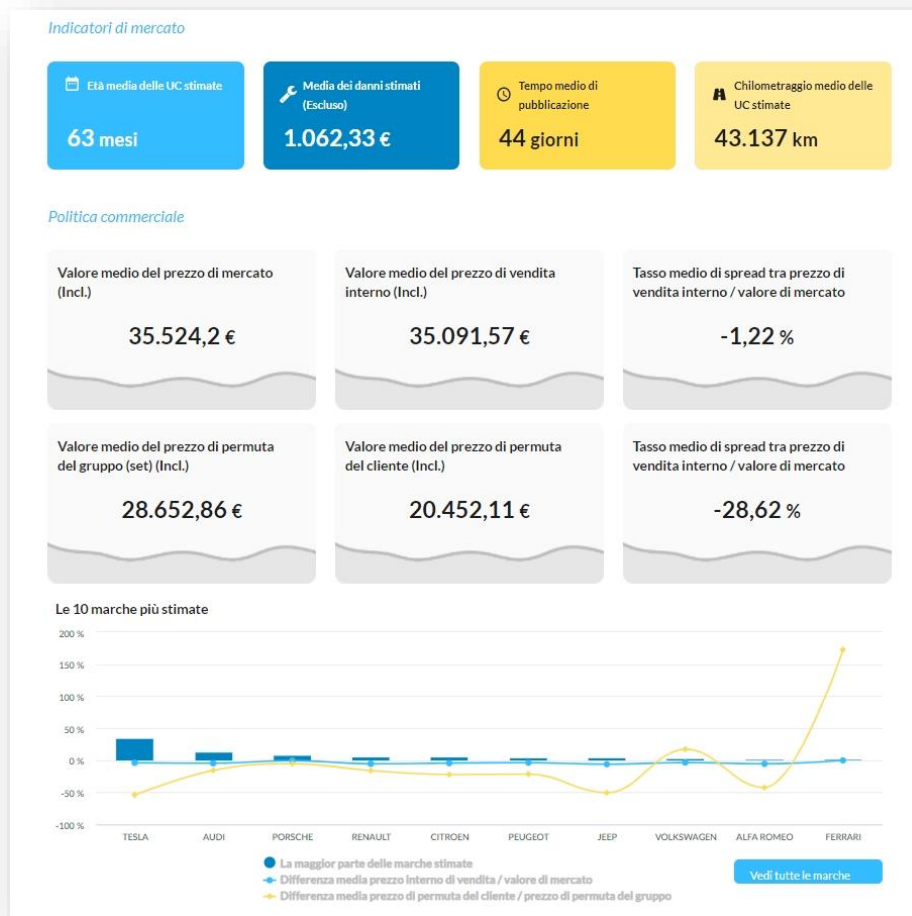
Indicatori di mercato

Età media delle UC stimate
63 mesi

Media dei danni stimati (Escluso)
1.062,33 €

Tempo medio di pubblicazione
44 giorni

Chilometraggio medio delle UC stimate
43.137 km

Politica commerciale

Valore medio del prezzo di mercato (Incl.)
35.524,2 €

Valore medio del prezzo di vendita interno (Incl.)
35.091,57 €

Tasso medio di spread tra prezzo di vendita interno / valore di mercato
-1,22 %

Valore medio del prezzo di permuta del gruppo (set) (Incl.)
28.652,86 €

Valore medio del prezzo di permuta del cliente (Incl.)
20.452,11 €

Tasso medio di spread tra prezzo di vendita interno / valore di mercato
-28,62 %

Le 10 marche più stimate

200 %
150 %
100 %
50 %
0 %
-50 %
-100 %

TESLA AUDI PORSCHE RENAULT CITROEN PEUGEOT JEEP VOLKSWAGEN ALFA ROMEO FERRARI

La maggior parte delle marche stimate
Differenza media prezzo interno di vendita / valore di mercato
Differenza media prezzo di permuta del cliente / prezzo di permuta del gruppo

Vedi tutte le marche